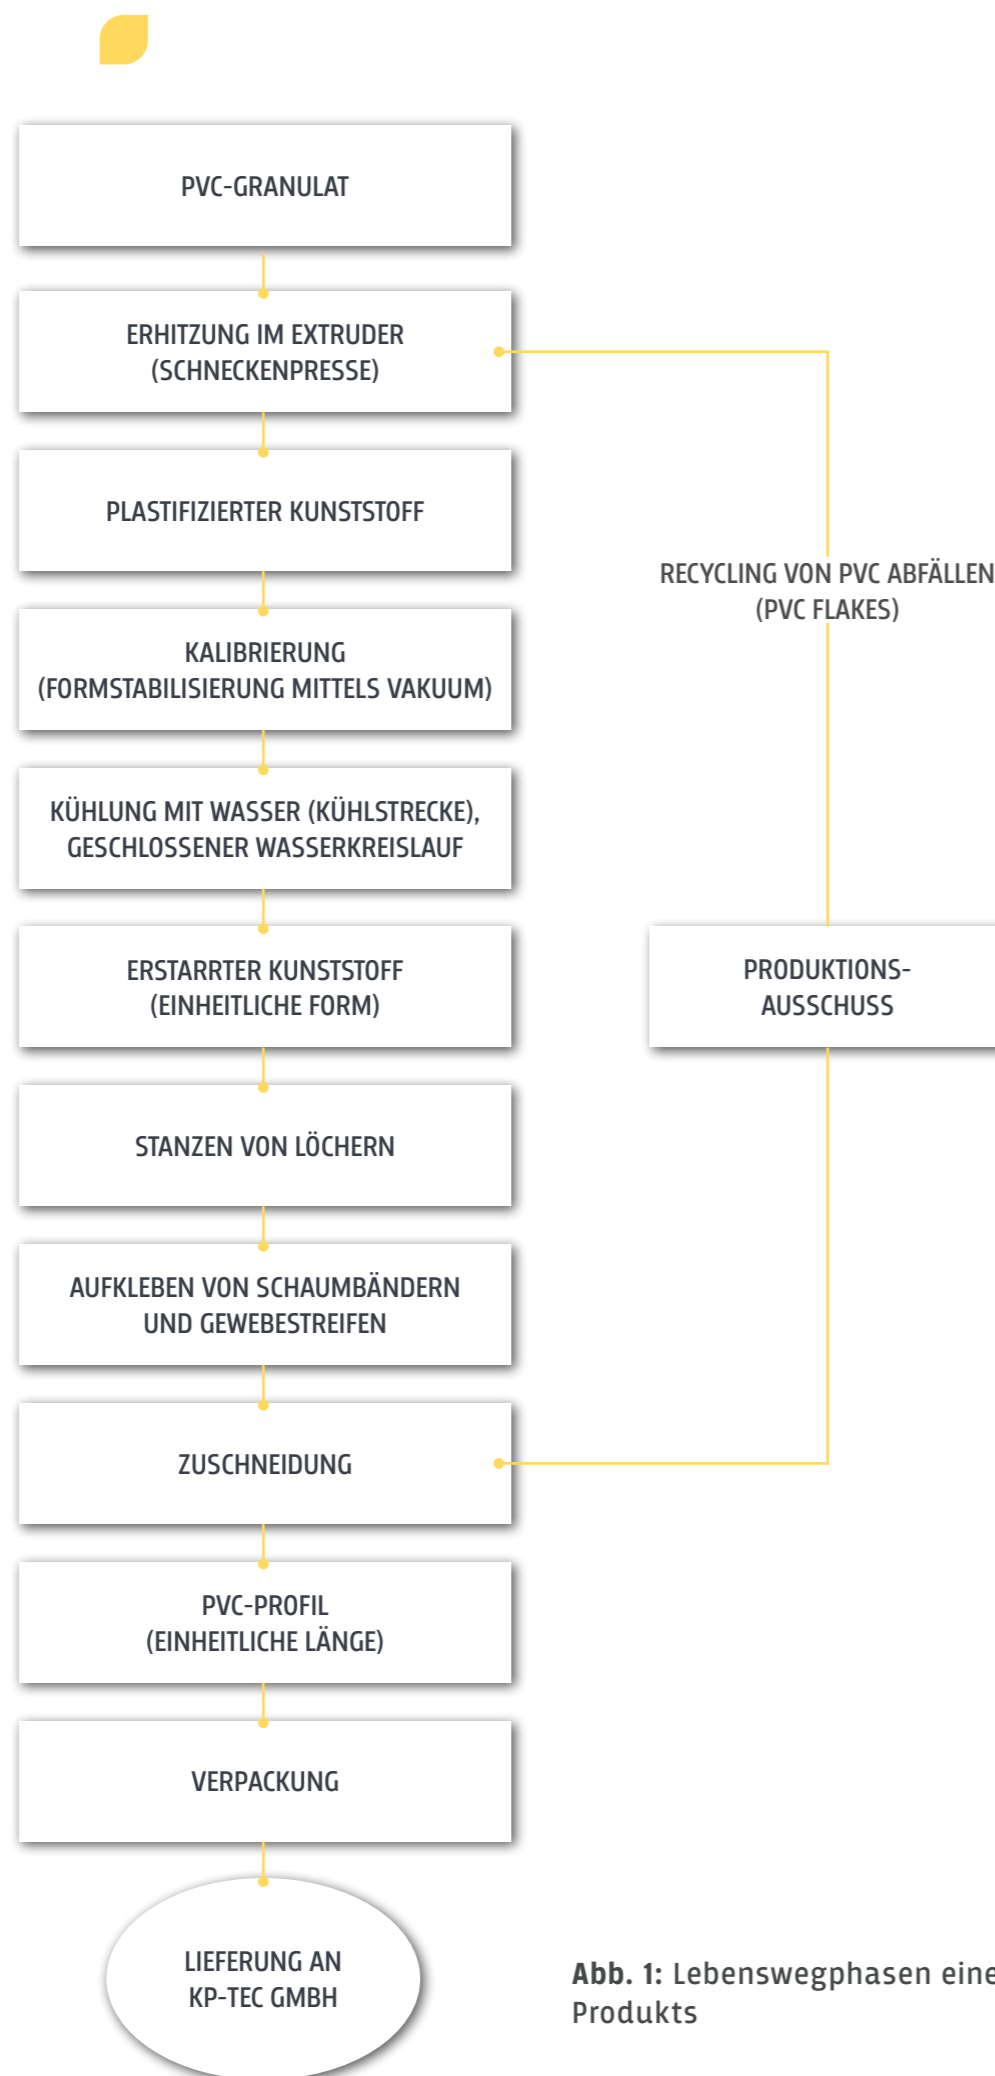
PVC-GRANULAT

ERHITZUNG IM EXTRUDER (SCHNECKENPRESSE)

PLASTIFIZIERTER KUNSTSTOFF

KALIBRIERUNG (FORMSTABILISIERUNG MITTELS VAKUUM)

KÜHLUNG MIT WASSER (KÜHLSTRECKE), GESCHLOSSENER WASSERKREISLAUF

ERSTARRTER KUNSTSTOFF (EINHEITLICHE FORM)

STANZEN VON LÖCHERN

AUFKLEBEN VON SCHAUMBÄNDERN UND GEWEBESTREIFEN

ZUSCHNEIDUNG

PVC-PROFIL (EINHEITLICHE LÄNGE)

VERPACKUNG

LIEFERUNG AN KP-TEC GMBH

RECYCLING VON PVC ABFÄLLEN (PVC FLAKES)

PRODUKTIONS-AUSSCHUSS

**Abb. 1:** Lebenswegphasen eine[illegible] Produkts